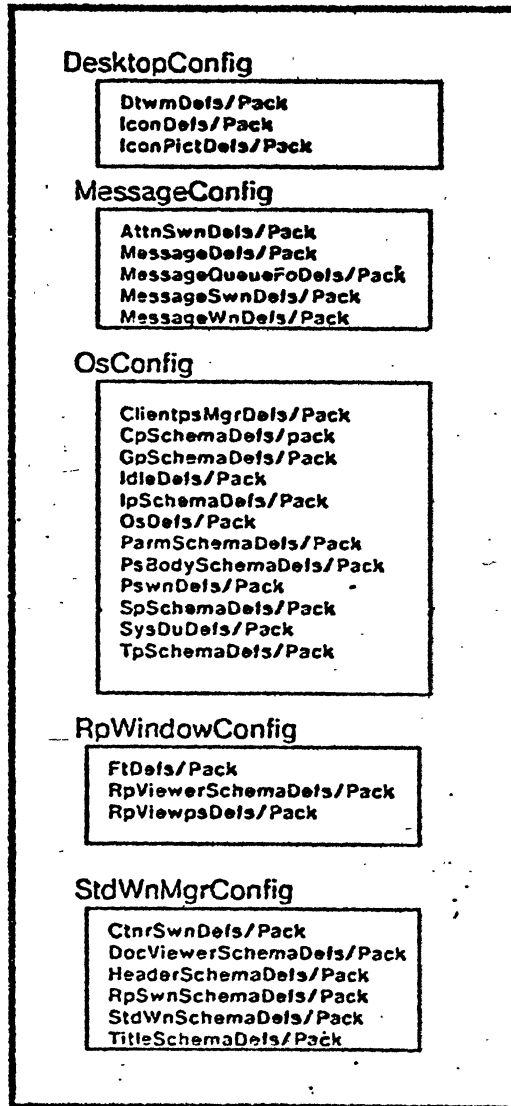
DesktopConfig

DtwmDefs/Pack
IconDefs/Pack
IconPictDefs/Pack

MessageConfig

AttnSwnDefs/Pack
MessageDefs/Pack
MessageQueueFoDefs/Pack
MessageSwnDefs/Pack
MessageWnDefs/Pack

OsConfig

ClientpsMgrDefs/Pack
CpSchemaDefs/pack
GpSchemaDefs/Pack
IdleDefs/Pack
IpSchemaDefs/Pack
OsDefs/Pack
ParmSchemaDefs/Pack
PsBodySchemaDefs/Pack
PswnDefs/Pack
SpSchemaDefs/Pack
SysDuDefs/Pack
TpSchemaDefs/Pack

RpWindowConfig

FtDefs/Pack
RpViewerSchemaDefs/Pack
RpViewpsDefs/Pack

StdWnMgrConfig

CtnrSwnDefs/Pack
DocViewerSchemaDefs/Pack
HeaderSchemaDefs/Pack
RpSwnSchemaDefs/Pack
StdWnSchemaDefs/Pack
TitleSchemaDefs/Pack